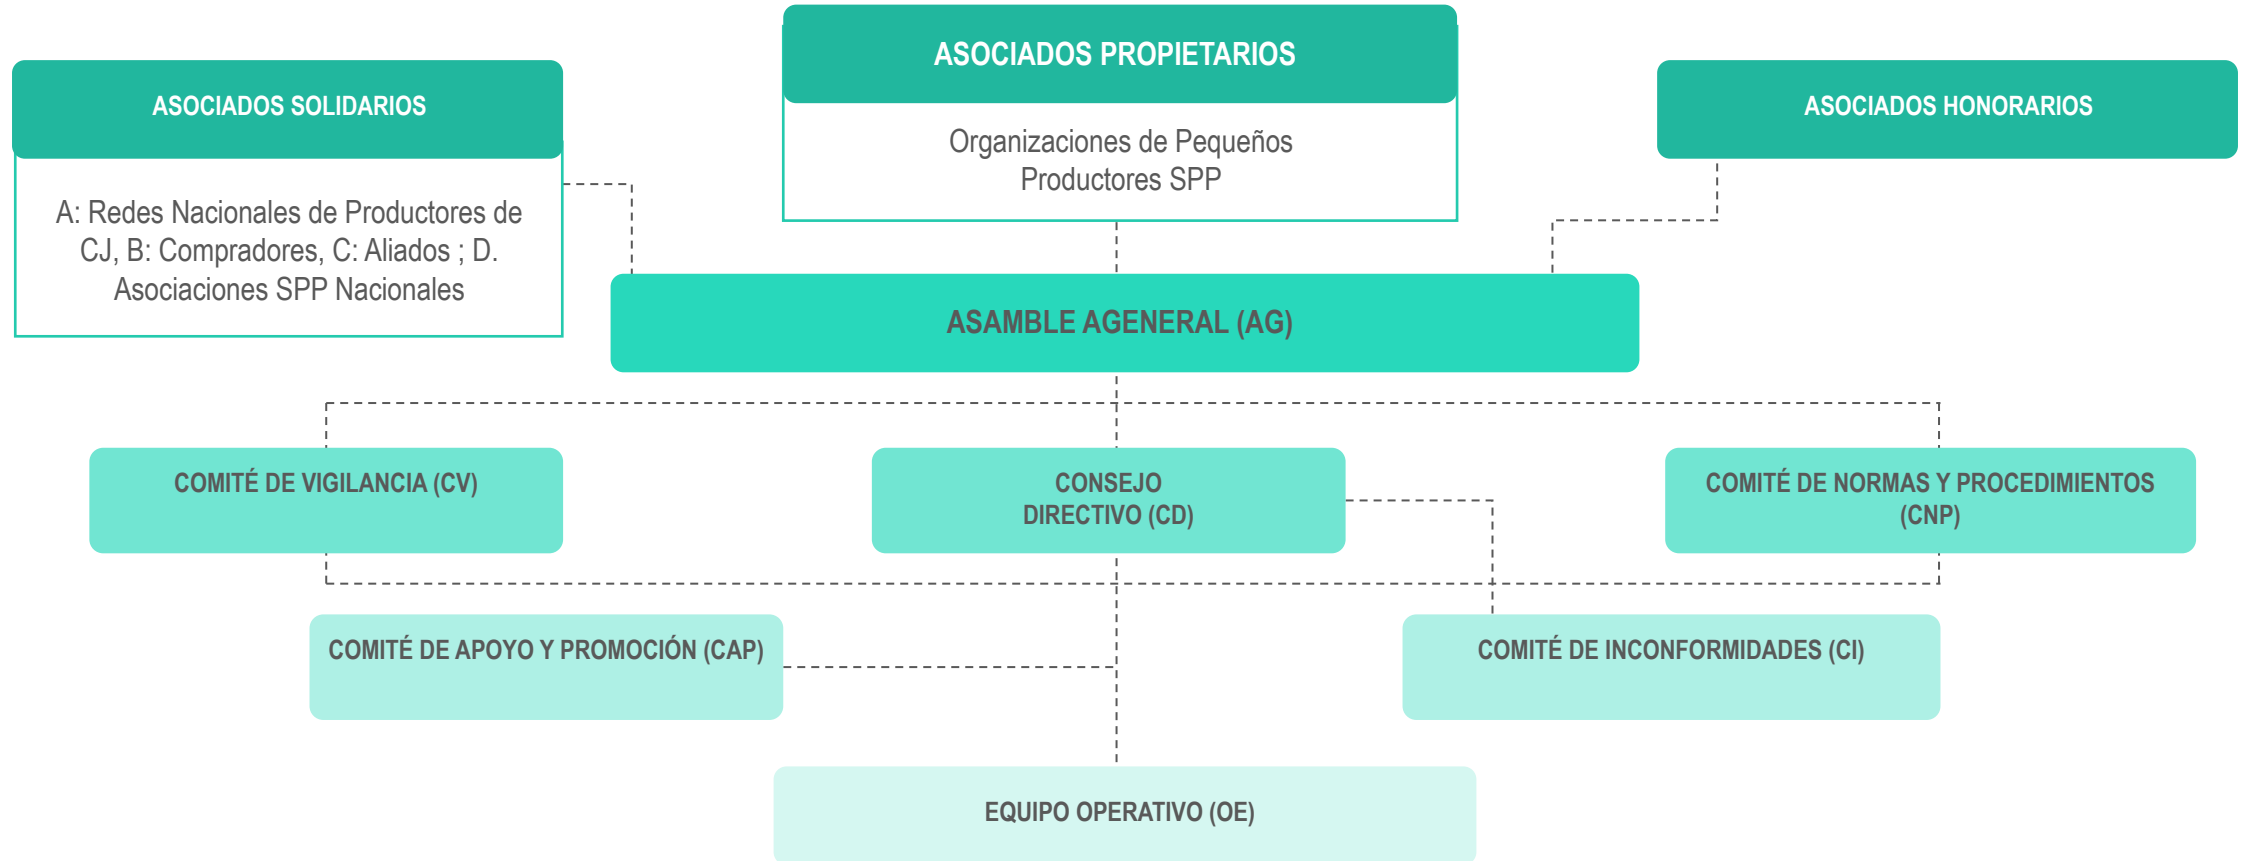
ASOCIADOS SOLIDARIOS

A: Redes Nacionales de Productores de CJ, B: Compradores, C: Aliados ; D. Asociaciones SPP Nacionales

ASOCIADOS PROPIETARIOS

Organizaciones de Pequeños Productores SPP

ASOCIADOS HONORARIOS

ASAMBLE AGENERAL (AG)

COMITÉ DE VIGILANCIA (CV)

CONSEJO DIRECTIVO (CD)

COMITÉ DE NORMAS Y PROCEDIMIENTOS (CNP)

COMITÉ DE APOYO Y PROMOCIÓN (CAP)

COMITÉ DE INCONFORMIDADES (CI)

EQUIPO OPERATIVO (OE)